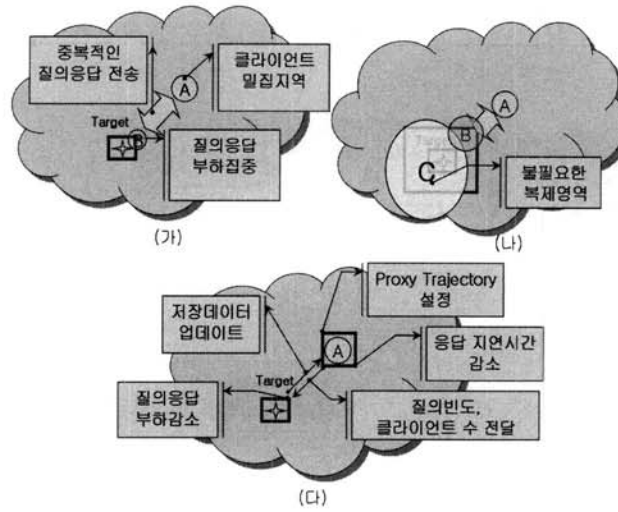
중복적인 질의응답 전송

A

클라이언트 밀집지역

Target

B

질의응답 부하집중

(가)

A

B

Target

C

불필요한 복제영역

(나)

Proxy Trajectory 설정

저장데이터 업데이트

A

응답 지연시간 감소

Target

질의응답 부하감소

질의빈도, 클라이언트 수 전달

(다)